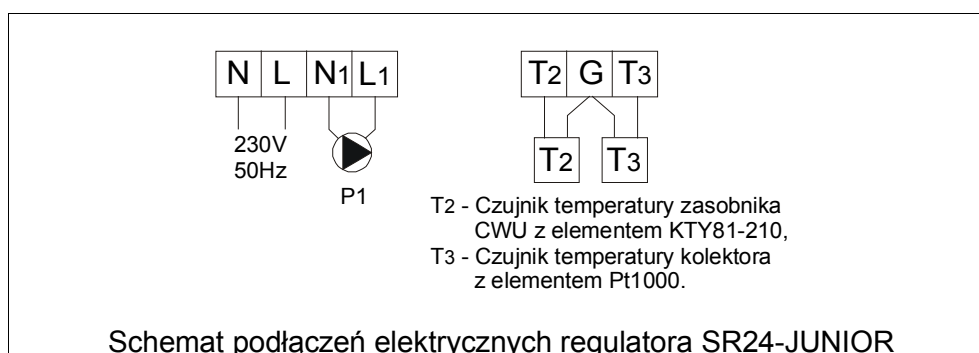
N L $N_1$ $L_1$

230V
50Hz

P1

$T_2$ G $T_3$

$T_2$ $T_3$

$T_2$ - Czujnik temperatury zasobnika CWU z elementem KTY81-210,
$T_3$ - Czujnik temperatury kolektora z elementem Pt1000.

Schemat podłączeń elektrycznych regulatora SR24-JUNIOR